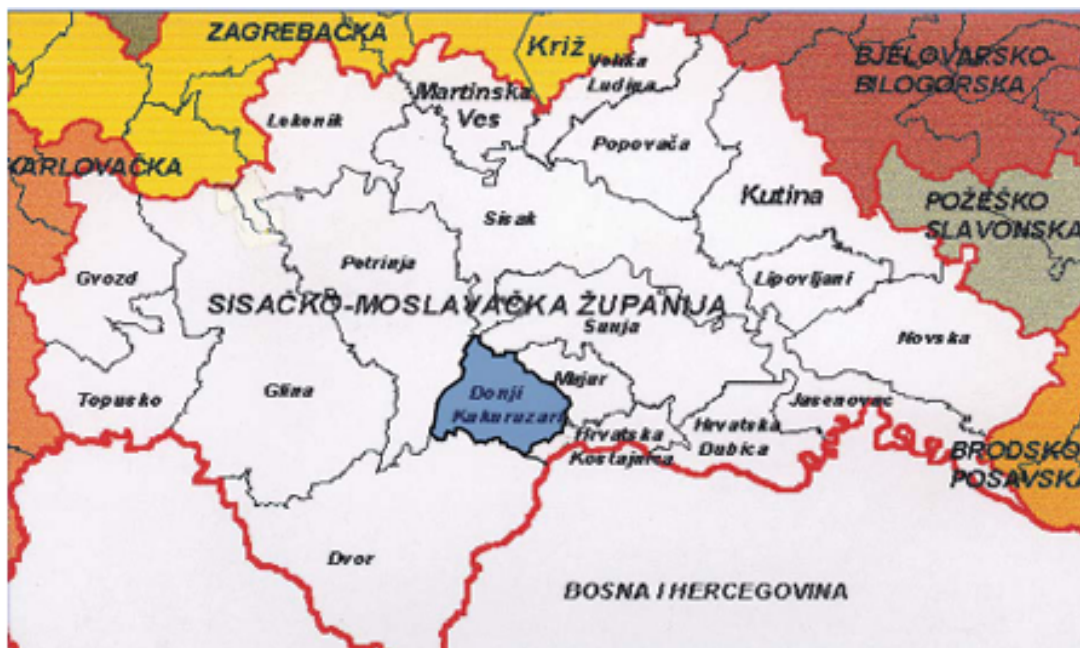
ZAGREBAČKA
Križ
Velika Ludina
BJELOVARSKO-BILOGORSKA
Martinska Ves
Lekenik
Popovača
KARLOVAČKA
Kutina
POŽEŠKO SLAVONSKA
Sisak
Petrinja
Grozd
Lipovljani
SISAČKO-MOSLAVAČKA ŽUPANIJA
Sunja
Novska
Donji Kukuruzari
Majur
Topusko
Glina
Jasenovac
Hrvatska Kostajnica
Hrvatska Dubica
BRODSKO POSAVSKA
Dvor
BOSNA I HERCEGOVINA